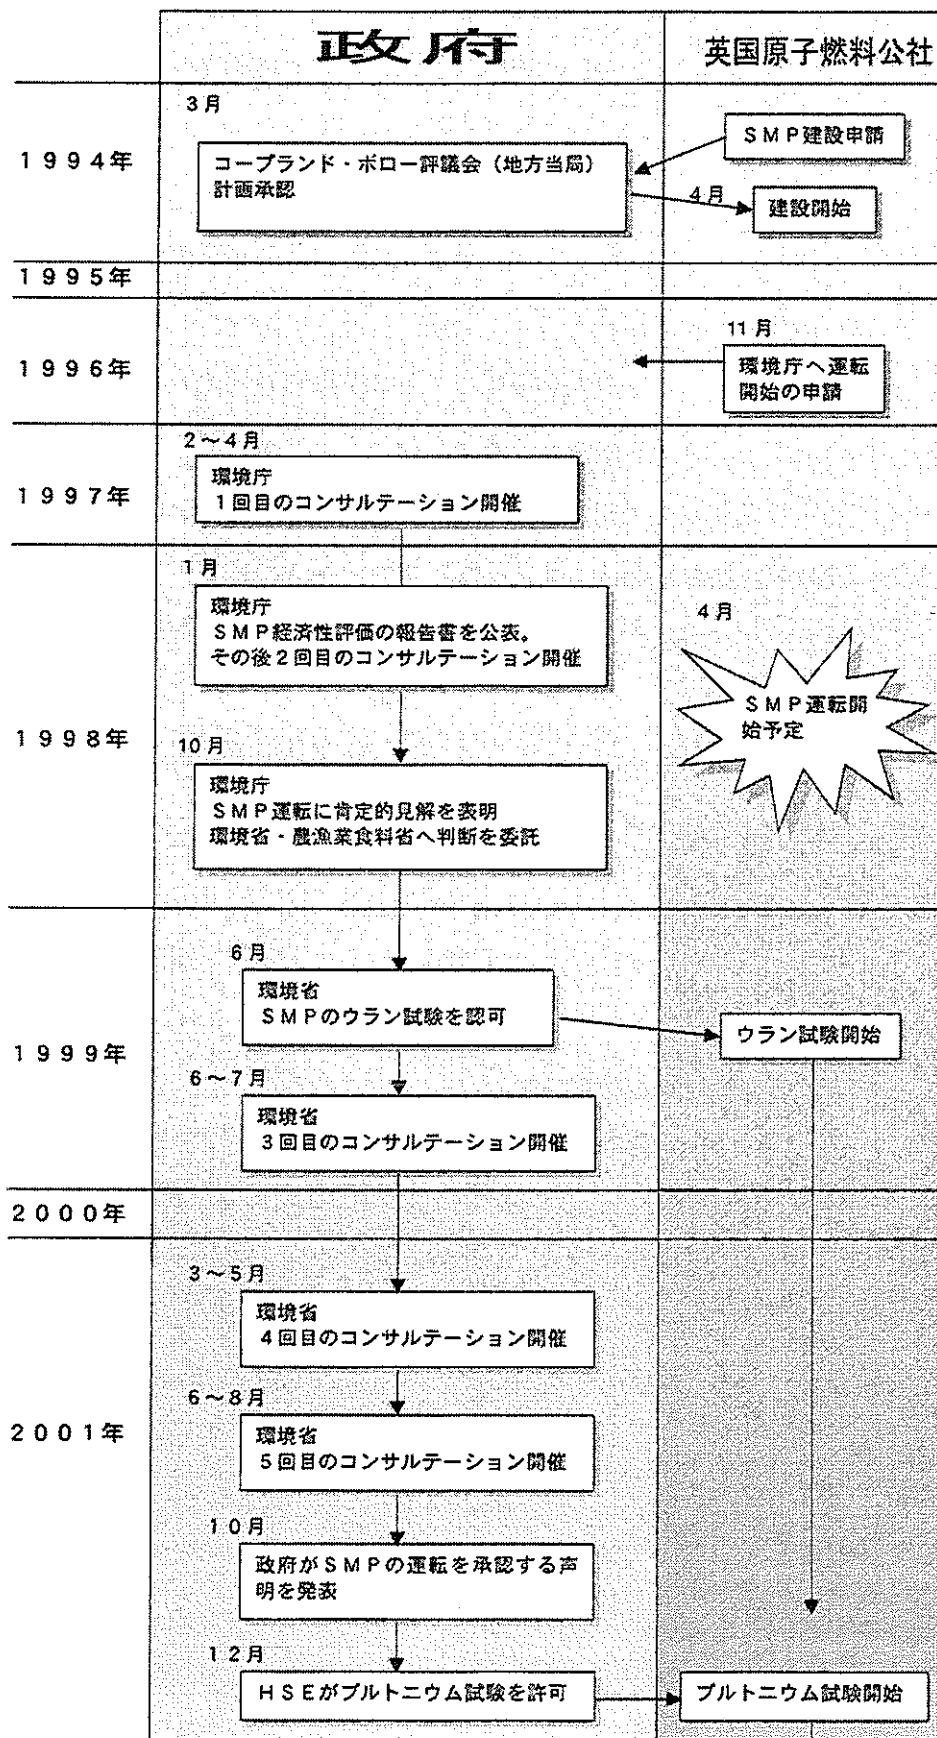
| | 政府 | 英国原子燃料公社 |
|---|---|---|
| 1994年 | 3月 コープランド・ボロー評議会（地方当局）計画承認 | SMP建設申請 / 4月 建設開始 |
| 1995年 | | |
| 1996年 | | 11月 環境庁へ運転開始の申請 |
| 1997年 | 2～4月 環境庁 1回目のコンサルテーション開催 | |
| 1998年 | 1月 環境庁 SMP経済性評価の報告書を公表。その後2回目のコンサルテーション開催 / 10月 環境庁 SMP運転に肯定的見解を表明 環境省・農漁業食料省へ判断を委託 | 4月 SMP運転開始予定 |
| 1999年 | 6月 環境省 SMPのウラン試験を認可 / 6～7月 環境省 3回目のコンサルテーション開催 | ウラン試験開始 |
| 2000年 | | |
| 2001年 | 3～5月 環境省 4回目のコンサルテーション開催 / 6～8月 環境省 5回目のコンサルテーション開催 / 10月 政府がSMPの運転を承認する声明を発表 / 12月 HSEがプルトニウム試験を許可 | プルトニウム試験開始 |